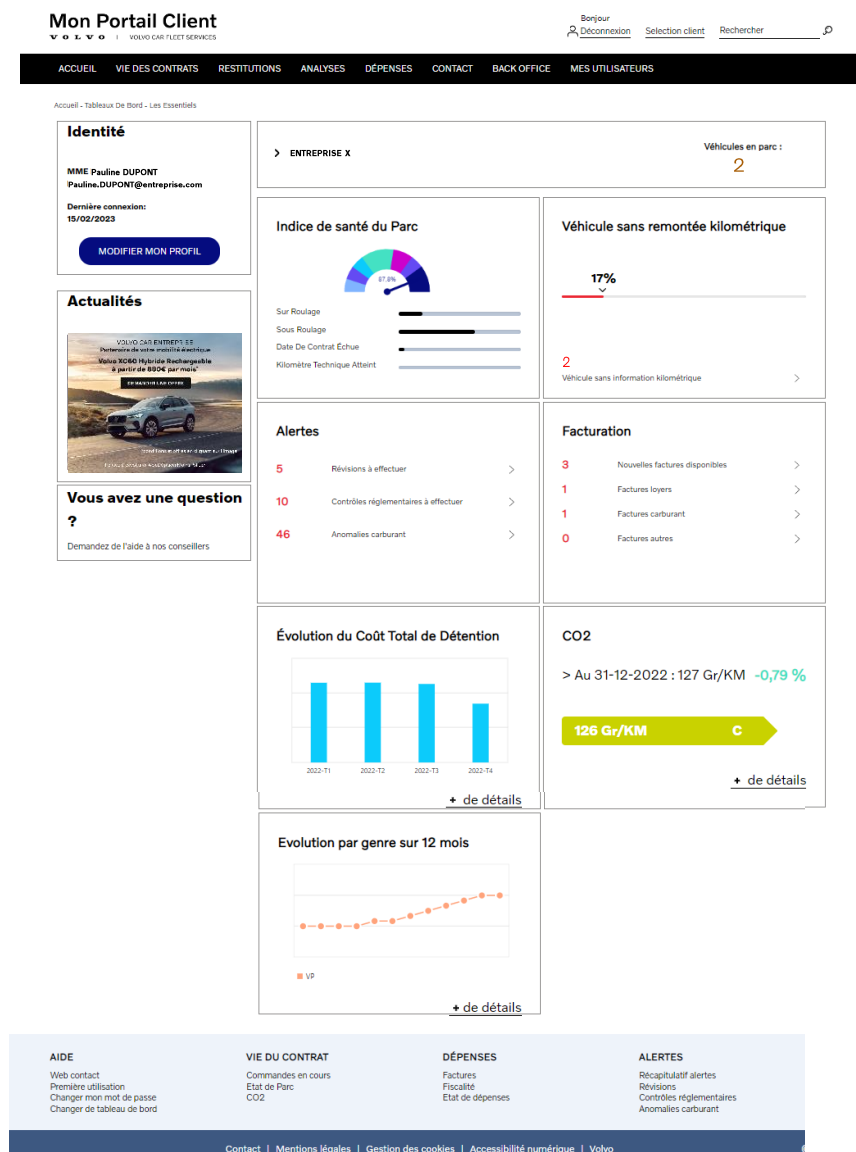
Mon Portail Client
VOLVO | VOLVO CAR FLEET SERVICES

Bonjour
Déconnexion
Selection client
Rechercher

ACCUEIL
VIE DES CONTRATS
RESTITUTIONS
ANALYSES
DÉPENSES
CONTACT
BACK OFFICE
MES UTILISATEURS

Accueil - Tableaux De Bord - Les Essentiels

Identité

MME Pauline DUPONT
Pauline.DUPONT@entreprise.com

Dernière connexion:
15/02/2023

MODIFIER MON PROFIL

Actualités

VOLVO CAR ENTREPRISE
Partenaire de votre mobilité électrique
Volvo XC60 Hybride Rechargeable à partir de 880€ par mois*
EN SAVOIR PLUS
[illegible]

Vous avez une question ?

Demandez de l'aide à nos conseillers

> ENTREPRISE X

Véhicules en parc :
2

Indice de santé du Parc

87.8%

Sur Roulage
Sous Roulage
Date De Contrat Échue
Kilomètre Technique Atteint

Véhicule sans remontée kilométrique

17%

2
Véhicule sans information kilométrique

Alertes

5 Révisions à effectuer
10 Contrôles réglementaires à effectuer
46 Anomalies carburant

Facturation

3 Nouvelles factures disponibles
1 Factures loyers
1 Factures carburant
0 Factures autres

Évolution du Coût Total de Détention

2022-T1
2022-T2
2022-T3
2022-T4

+ de détails

CO2

> Au 31-12-2022 : 127 Gr/KM -0,79 %

126 Gr/KM C

+ de détails

Evolution par genre sur 12 mois

VP

+ de détails

AIDE
Web contact
Première utilisation
Changer mon mot de passe
Changer de tableau de bord

VIE DU CONTRAT
Commandes en cours
Etat de Parc
CO2

DÉPENSES
Factures
Fiscalité
Etat de dépenses

ALERTES
Récapitulatif alertes
Révisions
Contrôles réglementaires
Anomalies carburant

Contact | Mentions légales | Gestion des cookies | Accessibilité numérique | Volvo